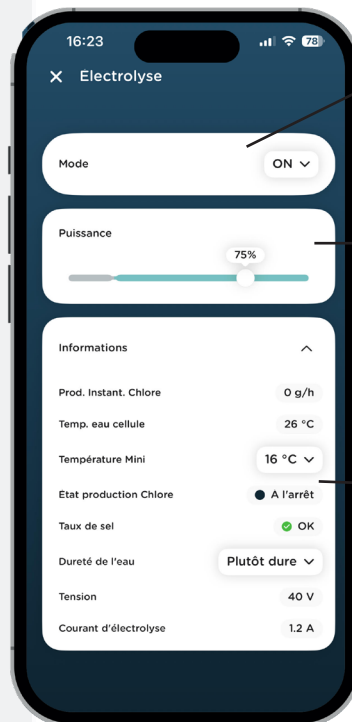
16:23
78

Électrolyse

Mode
ON

Puissance
75%

Informations

Prod. Instant. Chlore
0 g/h

Temp. eau cellule
26 °C

Température Mini
16 °C

Etat production Chlore
A l'arrêt

Taux de sel
OK

Dureté de l'eau
Plutôt dure

Tension
40 V

Courant d'électrolyse
1.2 A